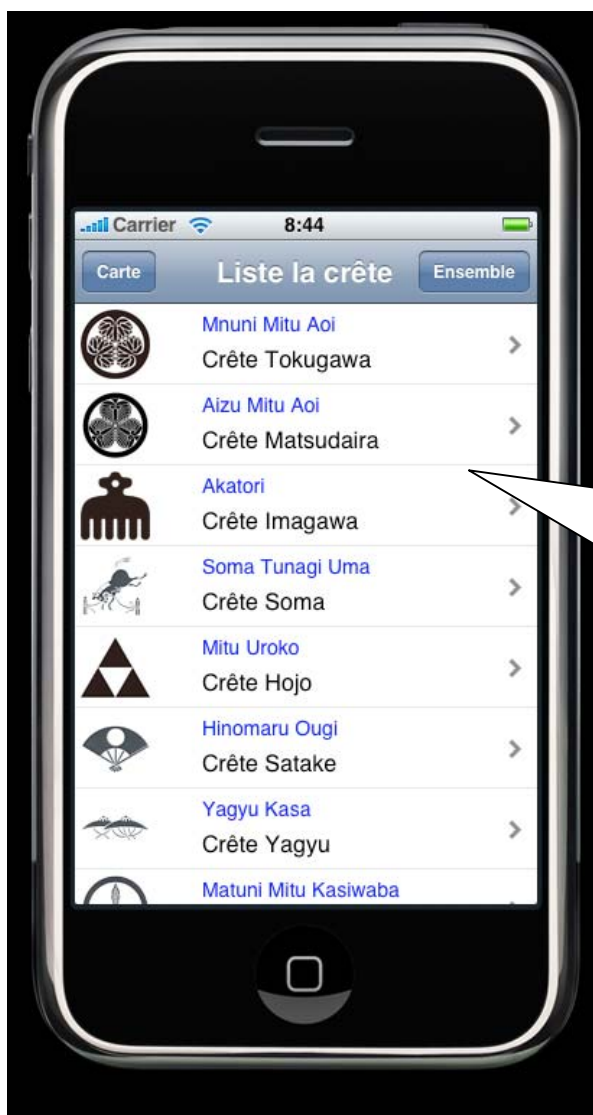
Carrier 8:44

Carte
Liste la crête
Ensemble

Mnuni Mitu Aoi
Crête Tokugawa

Aizu Mitu Aoi
Crête Matsudaira

Akatori
Crête Imagawa

Soma Tunagi Uma
Crête Soma

Mitu Uroko
Crête Hojo

Hinomaru Ougi
Crête Satake

Yagyu Kasa
Crête Yagyu

Matuni Mitu Kasiwaba